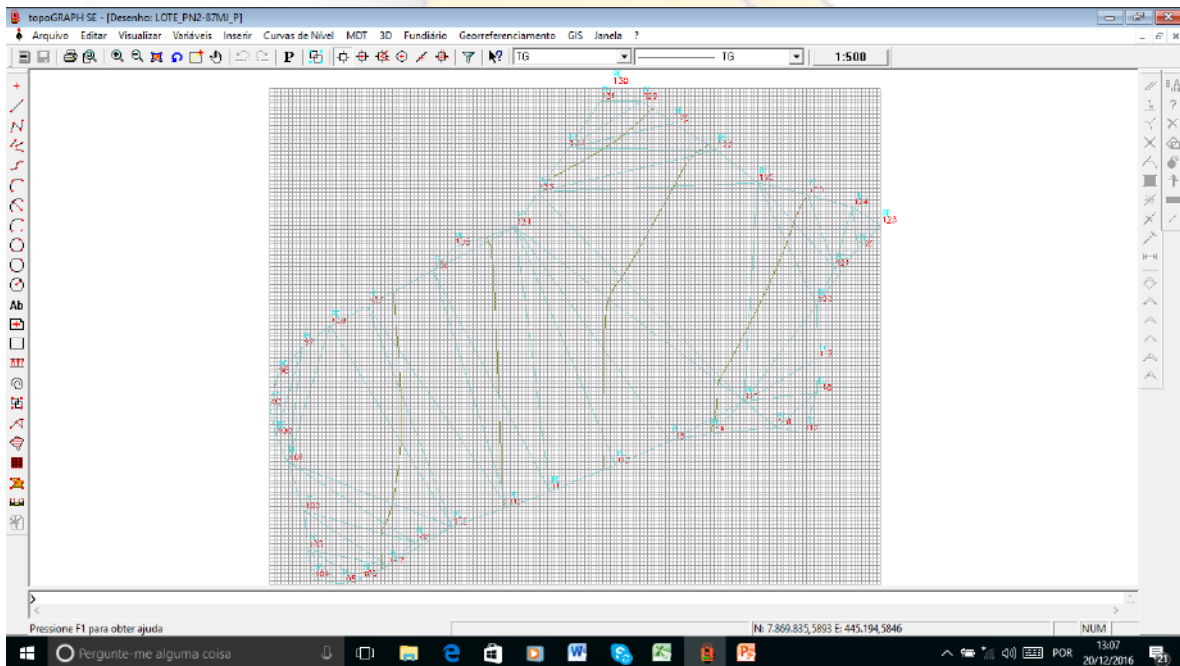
topoGRAPH SE - [Desenho: LOTE_PN2-87MJ_P]
Arquivo Editar Visualizar Variáveis Inserir Curvas de Nível MDT 3D Fundiário Georreferenciamento GIS Janela ?
TG
TG
1:500
130
123
Ab
>
Pressione F1 para obter ajuda
N: 7.869.835,5893 E: 445.194,5846
NUM
Pergunte-me alguma coisa
POR
13:07
20/12/2016
21